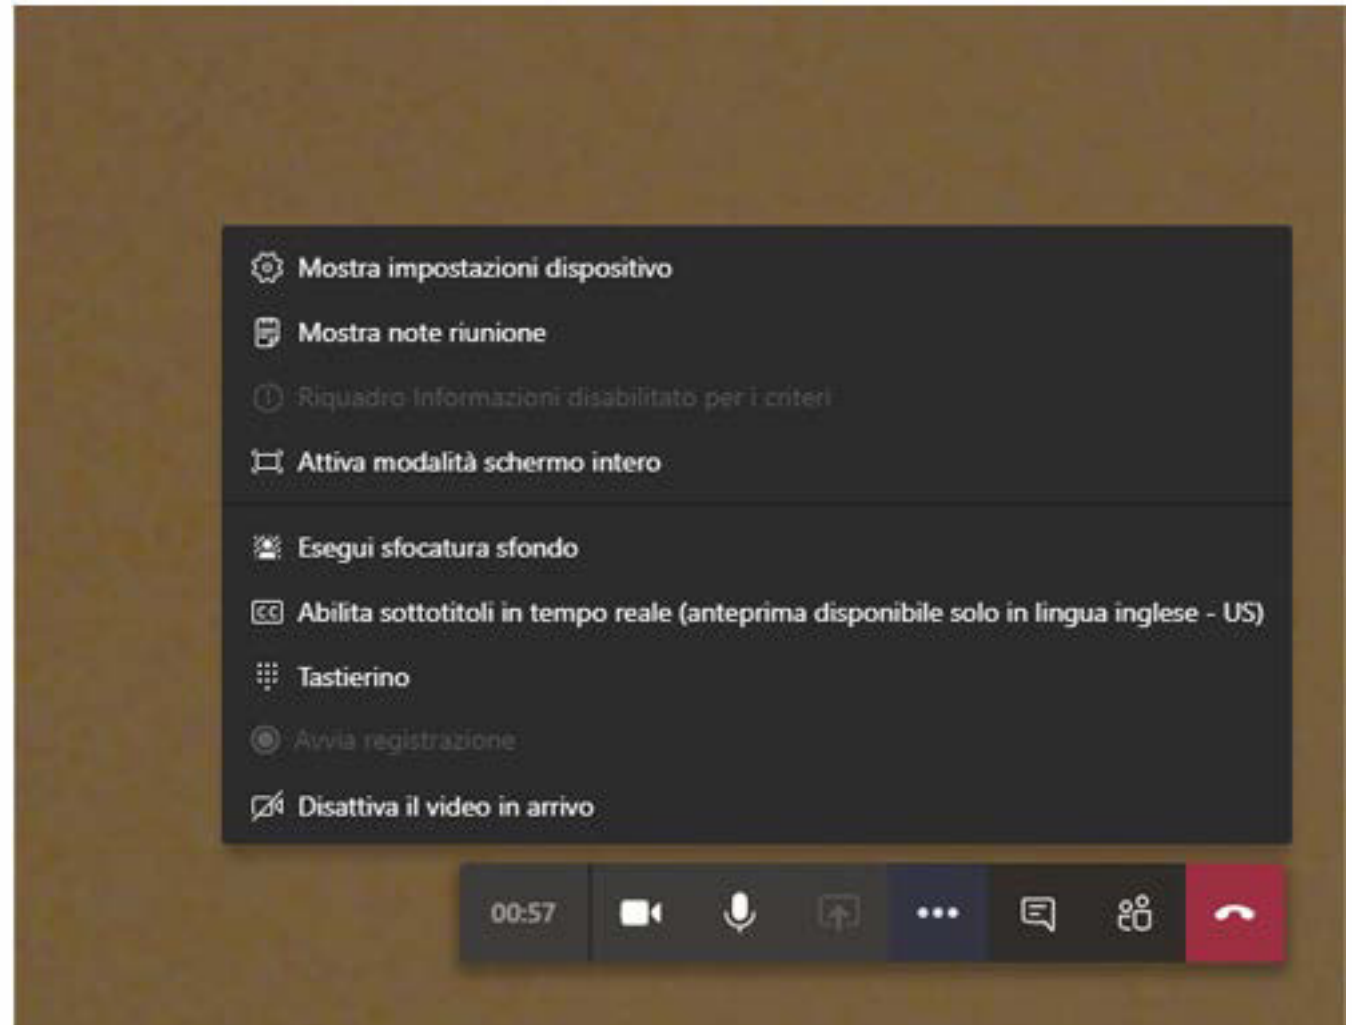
Mostra impostazioni dispositivo

Mostra note riunione

Riquadro Informazioni disabilitato per i criteri

Attiva modalità schermo intero

Esegui sfocatura sfondo

Abilita sottotitoli in tempo reale (anteprima disponibile solo in lingua inglese - US)

Tastierino

Avvia registrazione

Disattiva il video in arrivo

00:57